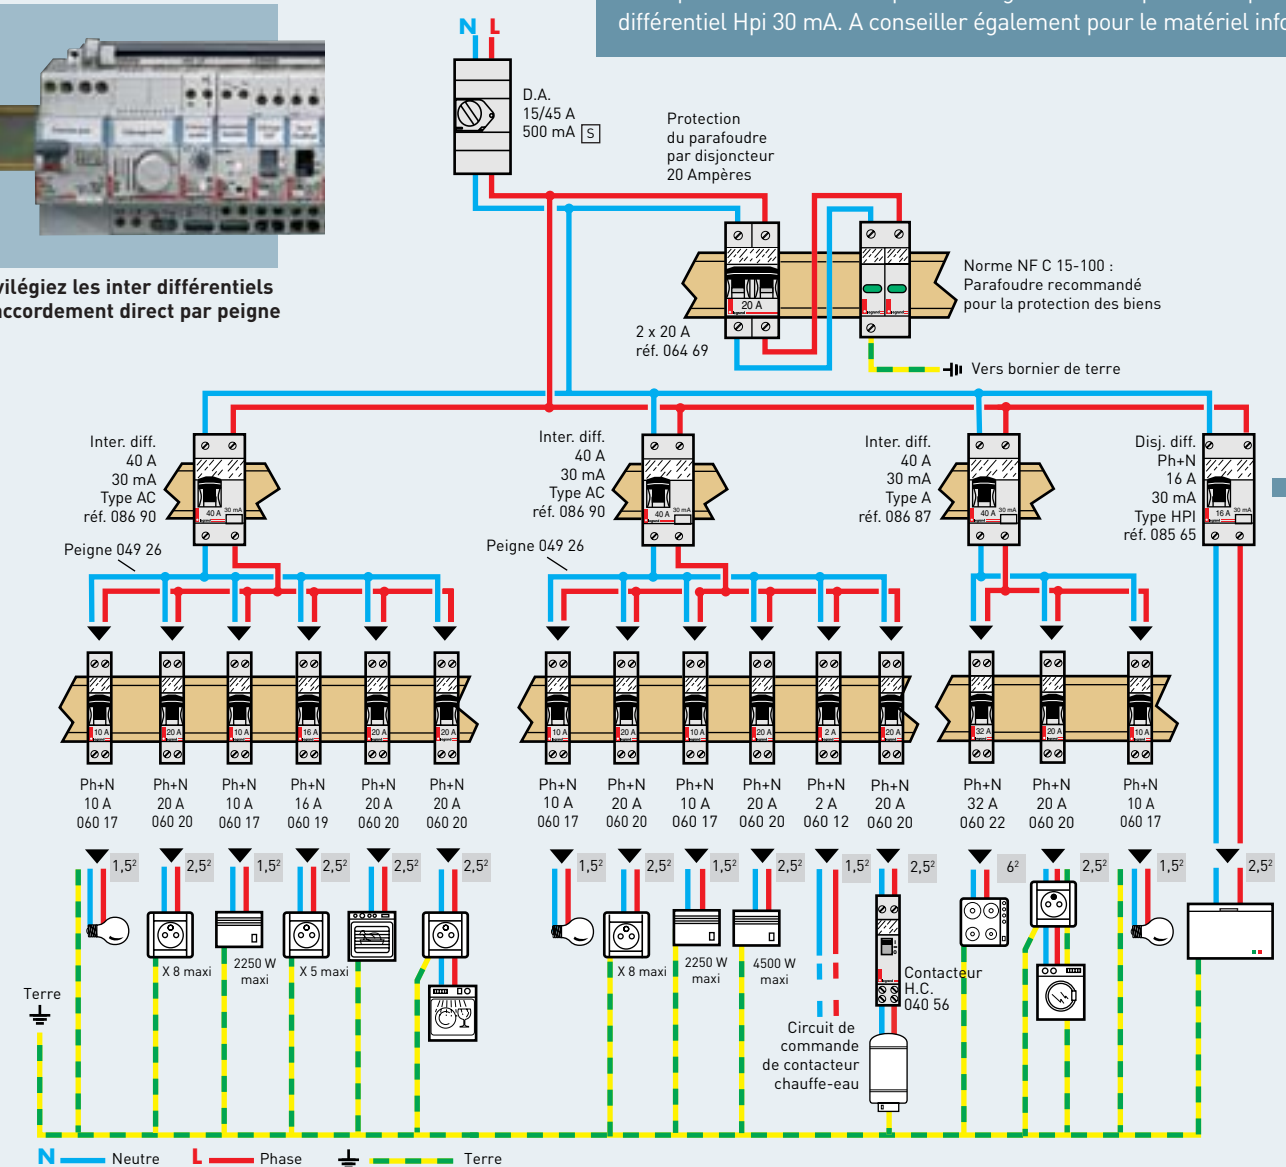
différentiel Hpi 30 mA. A conseiller également pour le matériel info

vilégiez les inter différentiels
accordement direct par peigne

N L

D.A.
15/45 A
500 mA S

Protection
du parafoudre
par disjoncteur
20 Ampères

20 A

Norme NF C 15-100 :
Parafoudre recommandé
pour la protection des biens

2 x 20 A
réf. 064 69

Vers bornier de terre

Inter. diff.
40 A
30 mA
Type AC
réf. 086 90

Inter. diff.
40 A
30 mA
Type AC
réf. 086 90

Inter. diff.
40 A
30 mA
Type A
réf. 086 87

Disj. diff.
Ph+N
16 A
30 mA
Type HPI
réf. 085 65

Peigne 049 26

Peigne 049 26

Ph+N
10 A
060 17

Ph+N
20 A
060 20

Ph+N
10 A
060 17

Ph+N
16 A
060 19

Ph+N
20 A
060 20

Ph+N
20 A
060 20

Ph+N
10 A
060 17

Ph+N
20 A
060 20

Ph+N
10 A
060 17

Ph+N
20 A
060 20

Ph+N
2 A
060 12

Ph+N
20 A
060 20

Ph+N
32 A
060 22

Ph+N
20 A
060 20

Ph+N
10 A
060 17

$1,5^2$ $2,5^2$ $1,5^2$ $2,5^2$ $2,5^2$ $2,5^2$ $1,5^2$ $2,5^2$ $1,5^2$ $2,5^2$ $1,5^2$ $2,5^2$ $6^2$ $2,5^2$ $1,5^2$ $2,5^2$

X 8 maxi

2250 W
maxi

X 5 maxi

X 8 maxi

2250 W
maxi

4500 W
maxi

Contacteur
H.C.
040 56

Circuit de
commande
de contacteur
chauffe-eau

Terre

N Neutre L Phase Terre